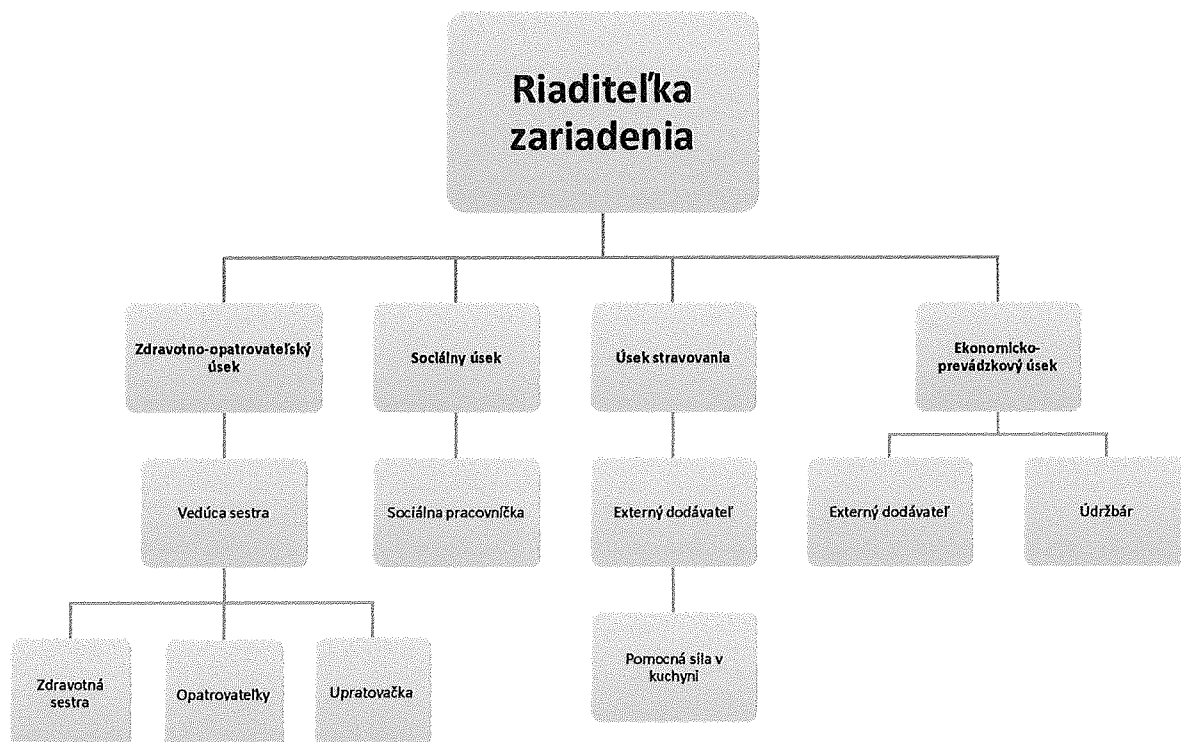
Riaditeľka zariadenia

Zdravotno-opatrovateľský úsek

Sociálny úsek

Úsek stravovania

Ekonomicko-prevádzkový úsek

Vedúca sestra

Sociálna pracovníčka

Externý dodávateľ

Externý dodávateľ

Údržbár

Zdravotná sestra

Opatrovateľky

Upratovačka

Pomocná sila v kuchyni